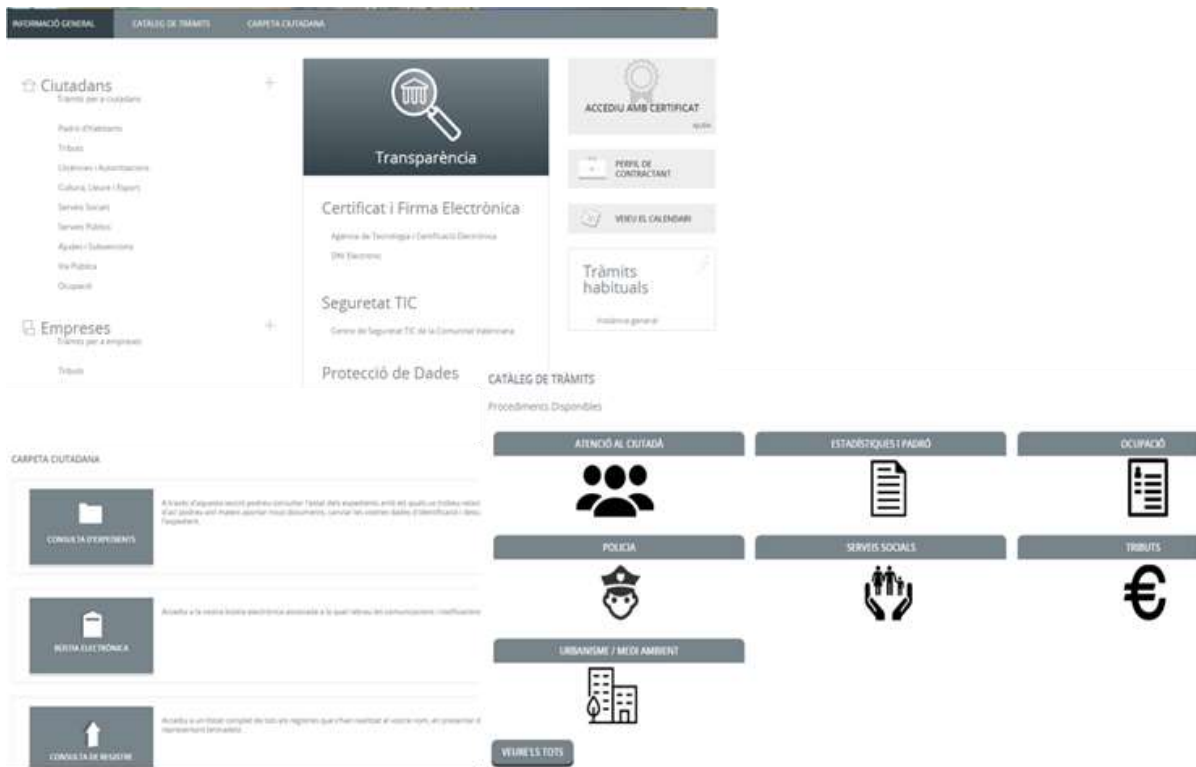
INFORMACIÓ GENERAL CATÀLEG DE TRÀMITS CARPETA CIUTADANA

Ciutadans
Tràmits per a ciutadans

Padró d'Habitants
Tributs
Llicències i Autoritzacions
Cultura, Lleure i Esport
Serveis Socials
Serveis Públics
Ajudes i Subvencions
Via Pública
Ocupació

Empreses
Tràmits per a empreses

Tributs

Transparència

Certificat i Firma Electrònica
Agència de Tecnologia i Certificació Electrònica
DNI Electrònic

Seguretat TIC
Centre de Seguretat TIC de la Comunitat Valenciana

Protecció de Dades

ACCEDIU AMB CERTIFICAT
ajuda

PERFIL DE CONTRACTANT

VEIEU EL CALENDARI

Tràmits habituals
Instància general

CATÀLEG DE TRÀMITS
Procediments Disponibles

ATENCIÓ AL CIUTADÀ
ESTADÍSTIQUES I PADRÓ
OCUPACIÓ
POLICIA
SERVEIS SOCIALS
TRIBUTS
URBANISME / MEDI AMBIENT
VEURE'LS TOTS

CARPETA CIUTADANA

CONSULTA D'EXPEDIENTS
A través d'aquesta secció podreu consultar l'estat dels expedients amb els quals us trobeu relacionats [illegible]

BÚSTIA ELECTRÒNICA
Accediu a la vostra bústia electrònica associada a la qual rebreu les comunicacions i notificacions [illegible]

CONSULTA DE REGISTRE
Accediu a un llistat complet de tots els registres que s'han realitzat al vostre nom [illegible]